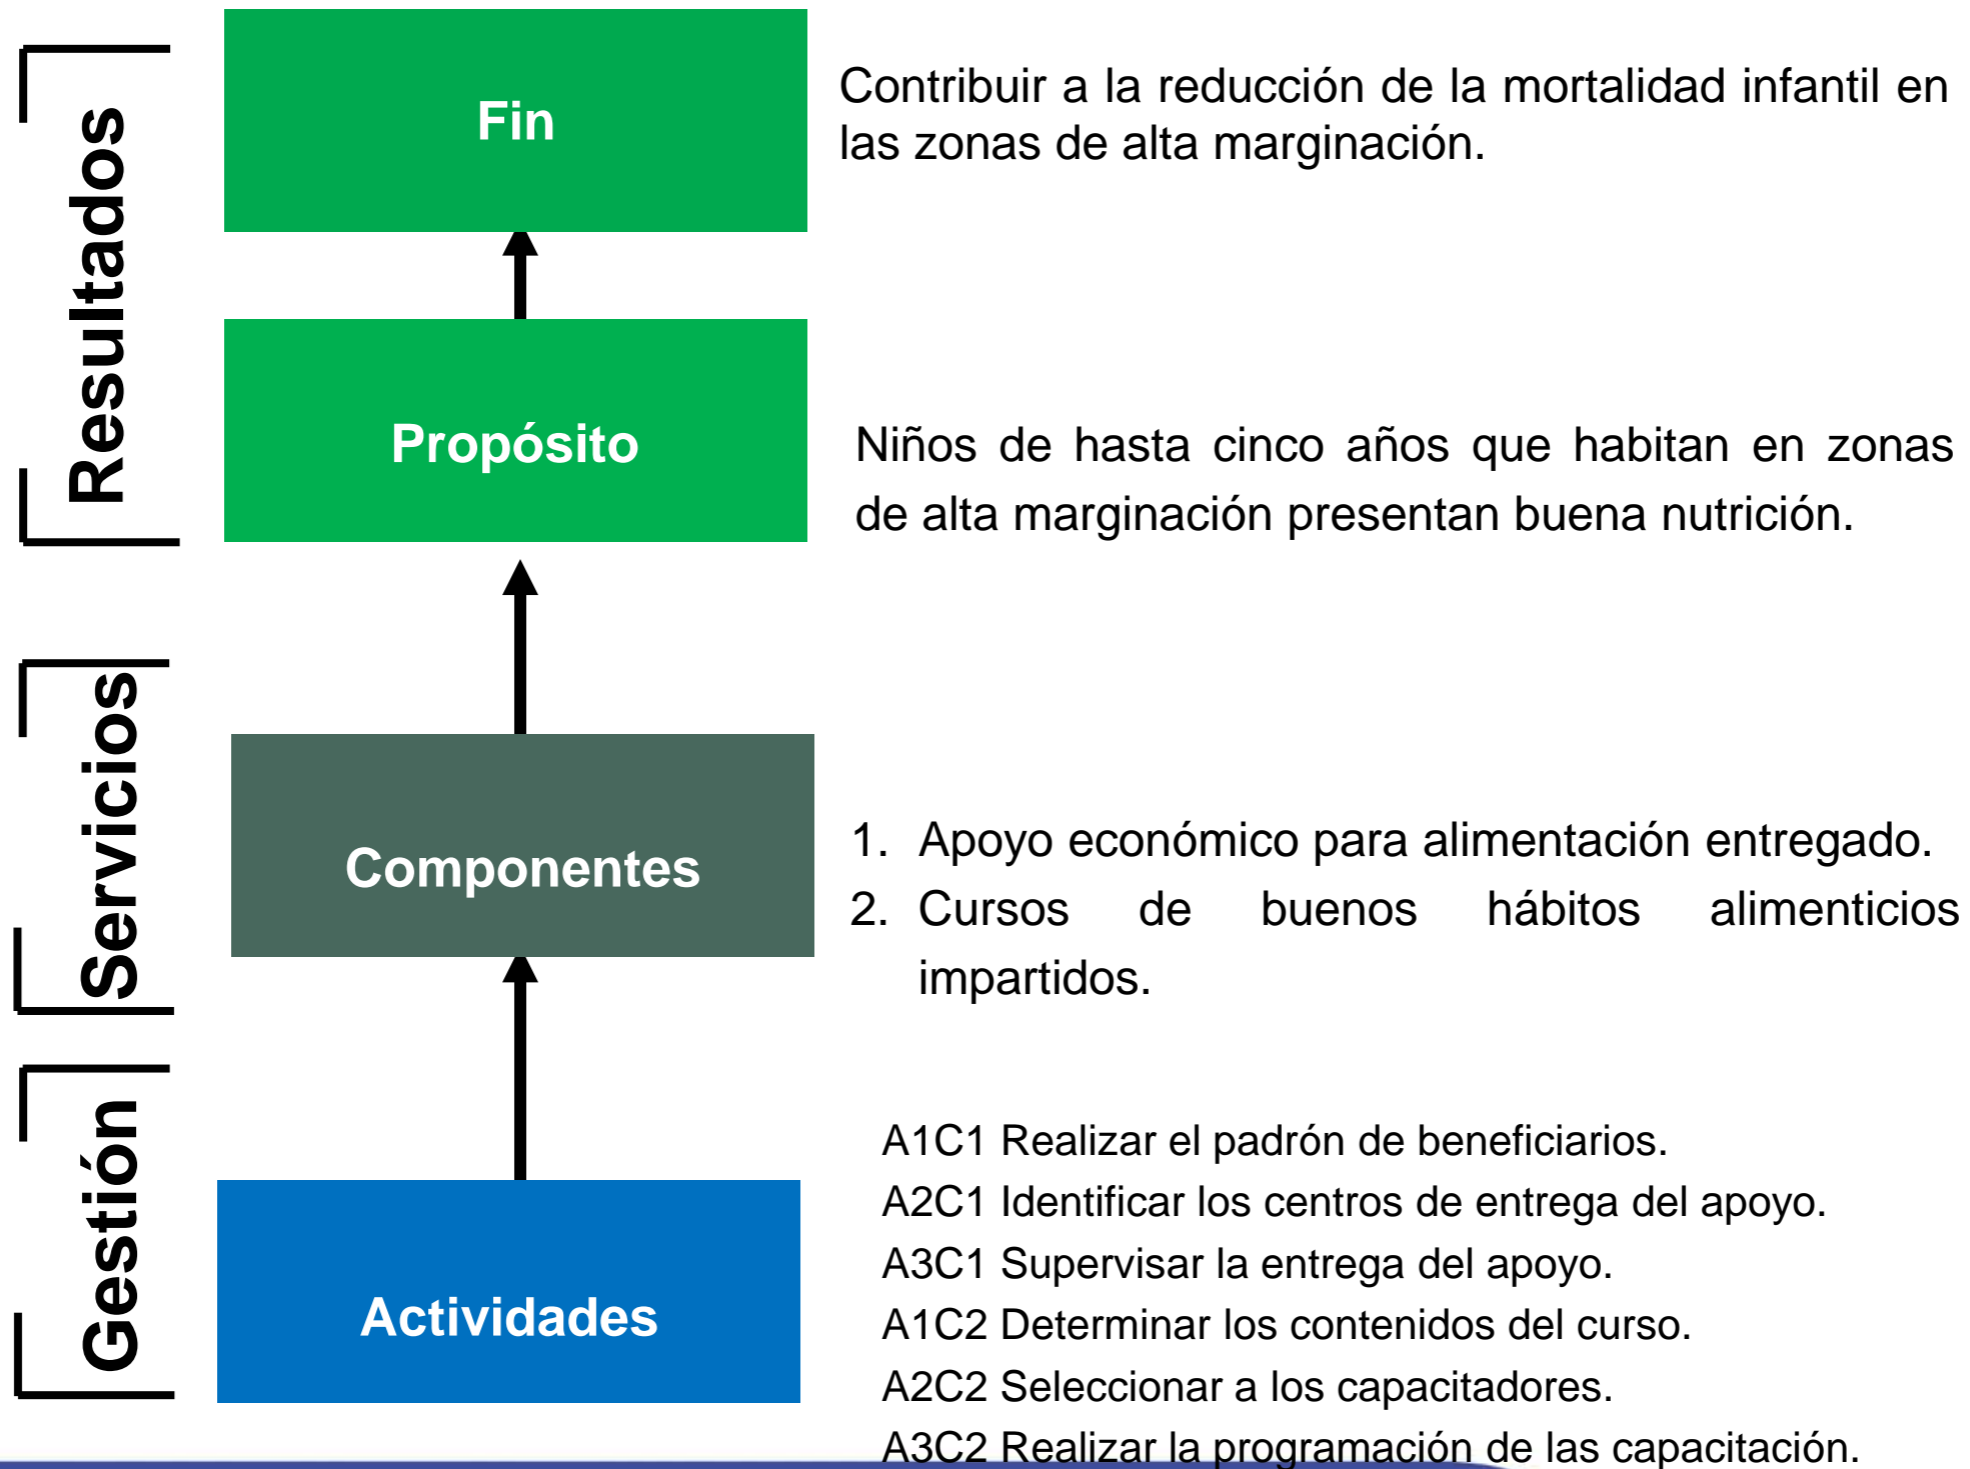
Resultados

Servicios

Gestión

Fin

Contribuir a la reducción de la mortalidad infantil en las zonas de alta marginación.

Propósito

Niños de hasta cinco años que habitan en zonas de alta marginación presentan buena nutrición.

Componentes

1. Apoyo económico para alimentación entregado.
2. Cursos de buenos hábitos alimenticios impartidos.

Actividades

A1C1 Realizar el padrón de beneficiarios.
A2C1 Identificar los centros de entrega del apoyo.
A3C1 Supervisar la entrega del apoyo.
A1C2 Determinar los contenidos del curso.
A2C2 Seleccionar a los capacitadores.
A3C2 Realizar la programación de las capacitación.